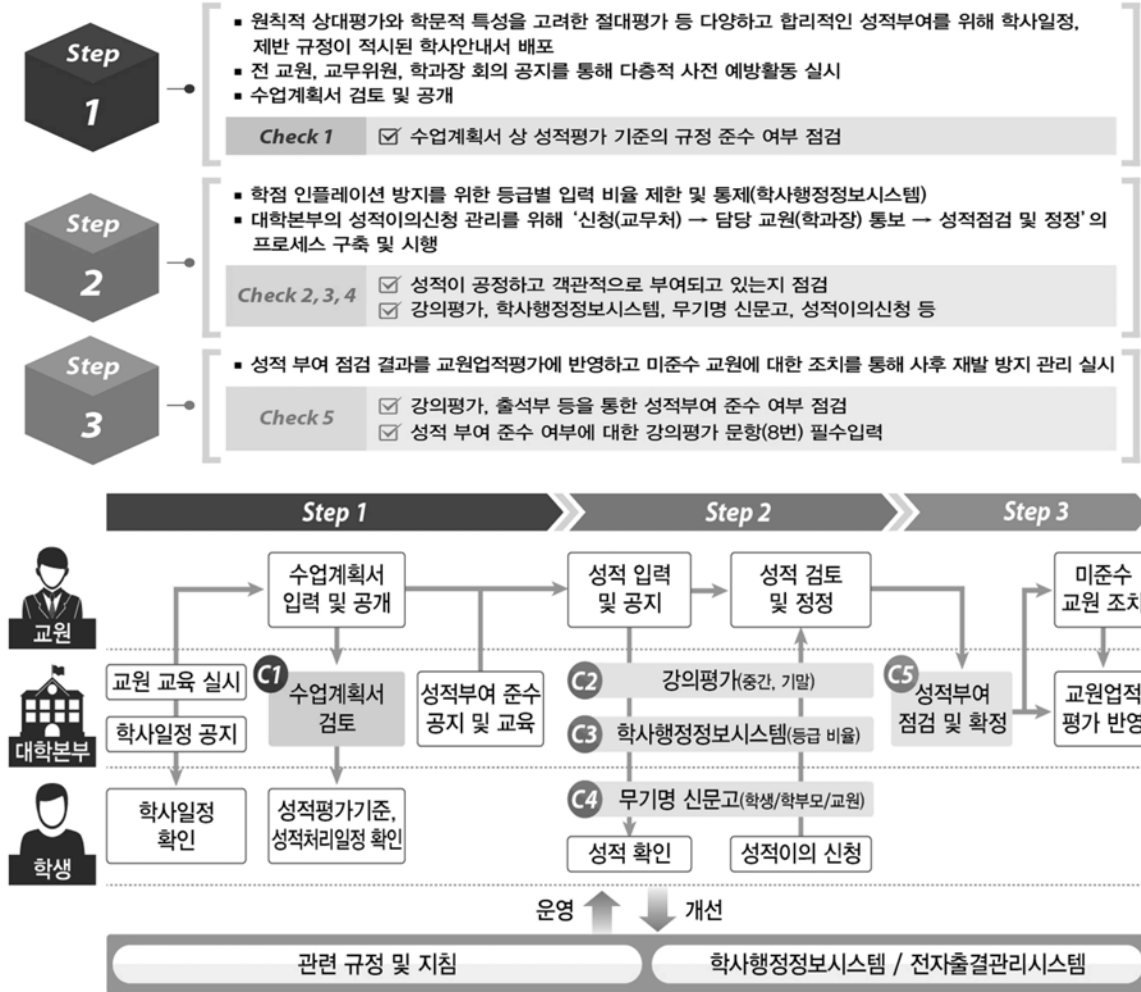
Step 1

▪ 원칙적 상대평가와 학문적 특성을 고려한 절대평가 등 다양하고 합리적인 성적부여를 위해 학사일정, 제반 규정이 적시된 학사안내서 배포
▪ 전 교원, 교무위원, 학과장 회의 공지를 통해 다층적 사전 예방활동 실시
▪ 수업계획서 검토 및 공개

Check 1 ☑ 수업계획서 상 성적평가 기준의 규정 준수 여부 점검

Step 2

▪ 학점 인플레이션 방지를 위한 등급별 입력 비율 제한 및 통제(학사행정정보시스템)
▪ 대학본부의 성적이의신청 관리를 위해 '신청(교무처) → 담당 교원(학과장) 통보 → 성적점검 및 정정'의 프로세스 구축 및 시행

Check 2, 3, 4 ☑ 성적이 공정하고 객관적으로 부여되고 있는지 점검
☑ 강의평가, 학사행정정보시스템, 무기명 신문고, 성적이의신청 등

Step 3

▪ 성적 부여 점검 결과를 교원업적평가에 반영하고 미준수 교원에 대한 조치를 통해 사후 재발 방지 관리 실시

Check 5 ☑ 강의평가, 출석부 등을 통한 성적부여 준수 여부 점검
☑ 성적 부여 준수 여부에 대한 강의평가 문항(8번) 필수입력

Step 1 Step 2 Step 3

교원
대학본부
학생

수업계획서 입력 및 공개
성적 입력 및 공지
성적 검토 및 정정
미준수 교원 조치

교원 교육 실시
학사일정 공지
C1 수업계획서 검토
성적부여 준수 공지 및 교육
C2 강의평가(중간, 기말)
C3 학사행정정보시스템(등급 비율)
C5 성적부여 점검 및 확정
교원업적 평가 반영

학사일정 확인
성적평가기준, 성적처리일정 확인
C4 무기명 신문고(학생/학부모/교원)
성적 확인
성적이의 신청

운영 개선

관련 규정 및 지침
학사행정정보시스템 / 전자출결관리시스템